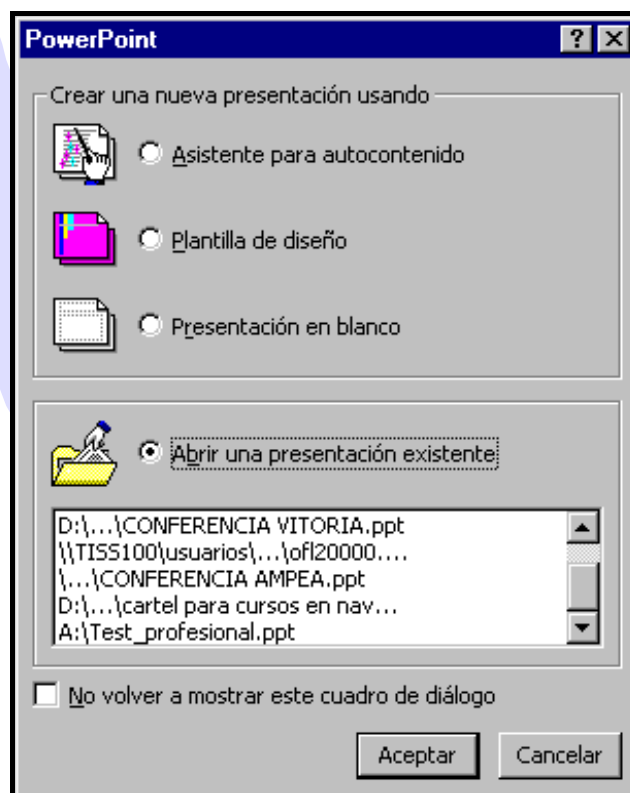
PowerPoint ? X

Crear una nueva presentación usando

Asistente para autocontenido

Plantilla de diseño

Presentación en blanco

Abrir una presentación existente

D:\...\CONFERENCIA VITORIA.ppt
\\TISS100\usuarios\...\ofl20000....
\...\CONFERENCIA AMPEA.ppt
D:\...\cartel para cursos en nav...
A:\Test_profesional.ppt

No volver a mostrar este cuadro de diálogo

Aceptar Cancelar